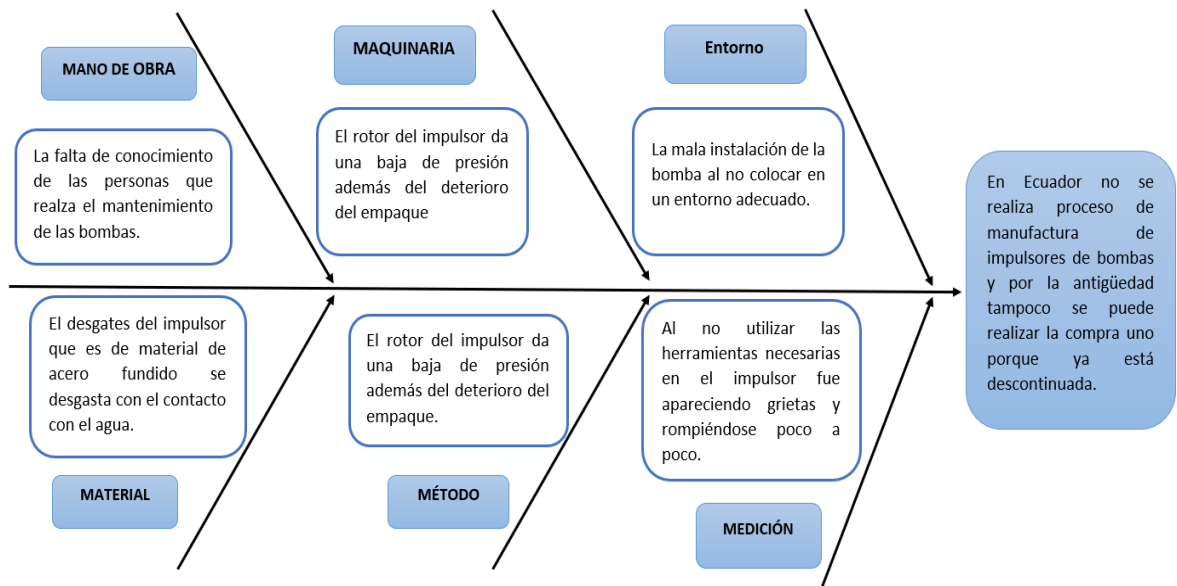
MANO DE OBRA

La falta de conocimiento de las personas que realza el mantenimiento de las bombas.

MAQUINARIA

El rotor del impulsor da una baja de presión además del deterioro del empaque

Entorno

La mala instalación de la bomba al no colocar en un entorno adecuado.

En Ecuador no se realiza proceso de manufactura de impulsores de bombas y por la antigüedad tampoco se puede realizar la compra uno porque ya está descontinuada.

El desgates del impulsor que es de material de acero fundido se desgasta con el contacto con el agua.

MATERIAL

El rotor del impulsor da una baja de presión además del deterioro del empaque.

MÉTODO

Al no utilizar las herramientas necesarias en el impulsor fue apareciendo grietas y rompiéndose poco a poco.

MEDICIÓN